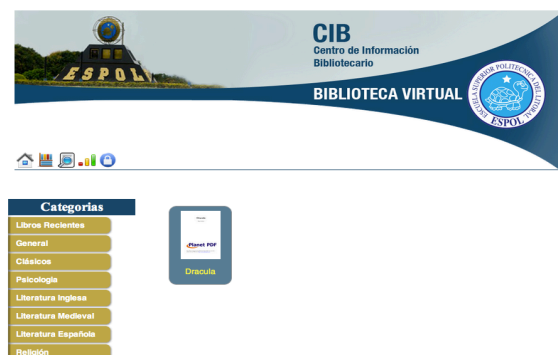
ESPOL

CIB
Centro de Información Bibliotecario

BIBLIOTECA VIRTUAL

ESCUELA SUPERIOR POLITECNICA DEL LITORAL
ESPOL

Categorias
Libros Recientes
General
Clásicos
Psicologia
Literatura Inglesa
Literatura Medieval
Literatura Española
Religión

Planet PDF
Dracula